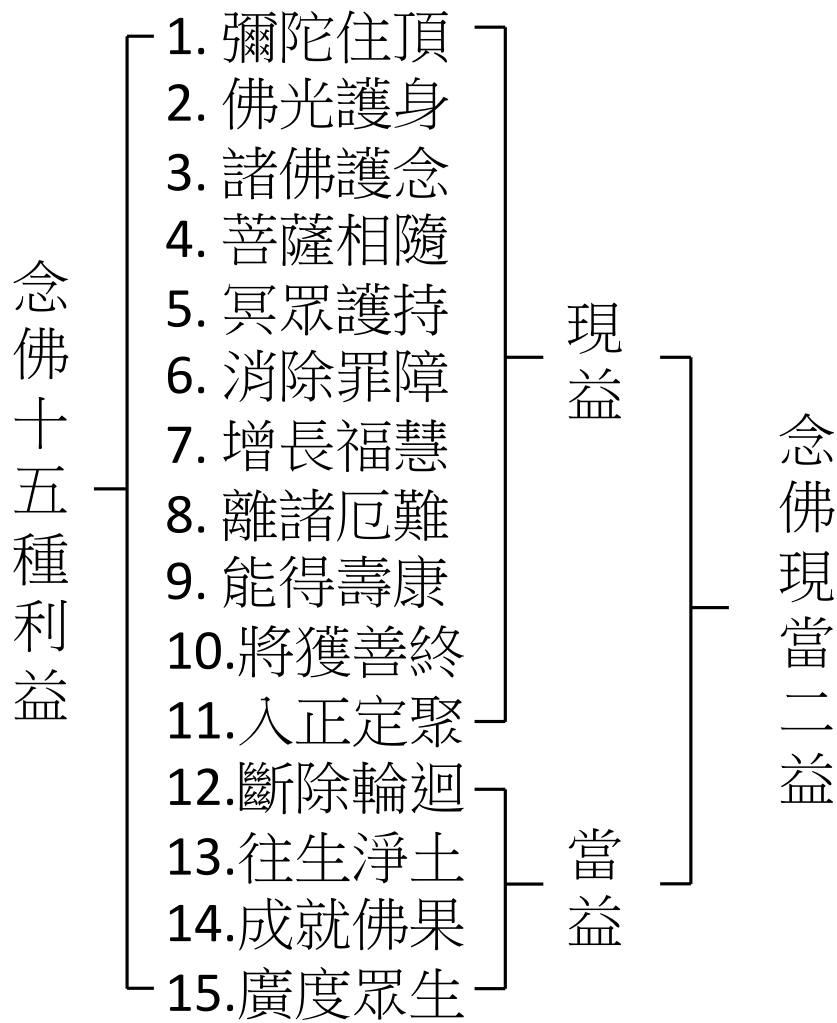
念佛十五種利益

1. 彌陀住頂
2. 佛光護身
3. 諸佛護念
4. 菩薩相隨
5. 冥眾護持
6. 消除罪障
7. 增長福慧
8. 離諸厄難
9. 能得壽康
10.將獲善終
11.入正定聚
12.斷除輪迴
13.往生淨土
14.成就佛果
15.廣度眾生

現益

當益

念佛現當二益